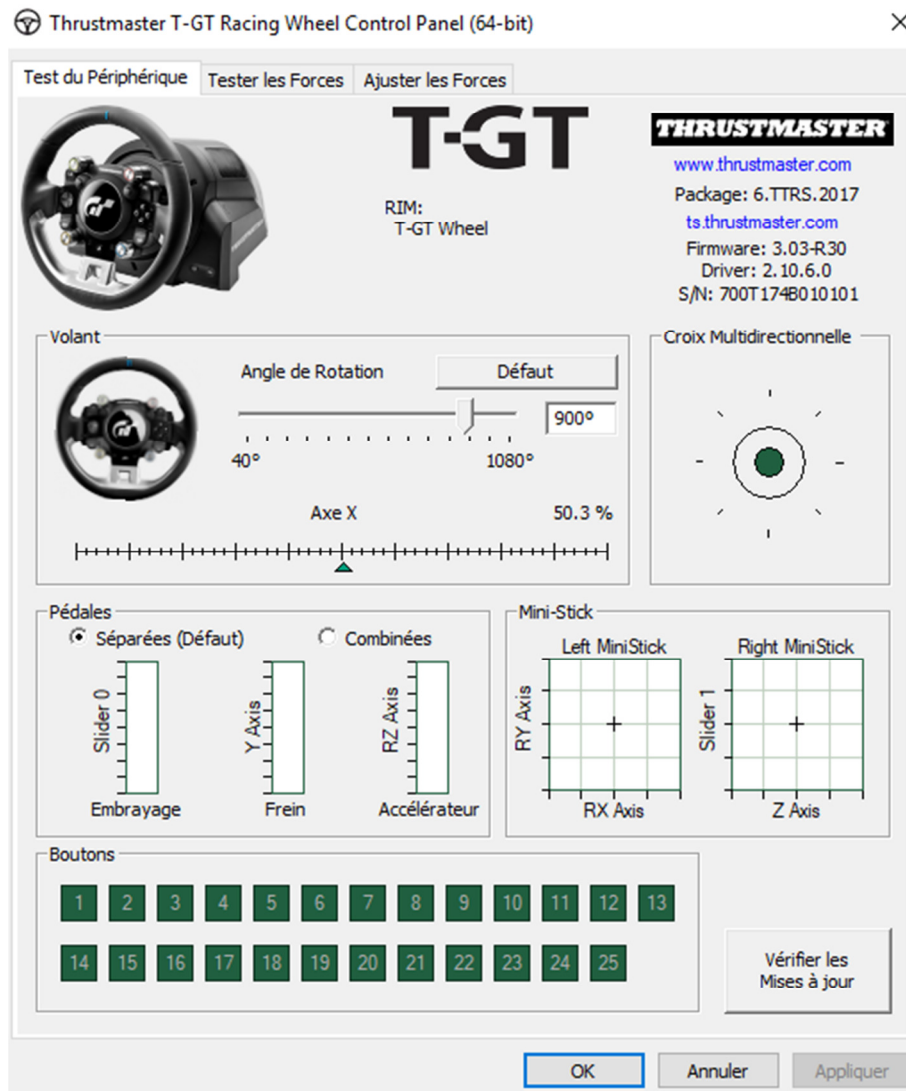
Thrustmaster T-GT Racing Wheel Control Panel (64-bit)

Test du Périphérique | Tester les Forces | Ajuster les Forces

T-GT

RIM:
T-GT Wheel

THRUSTMASTER
www.thrustmaster.com
Package: 6.TTRS.2017
ts.thrustmaster.com
Firmware: 3.03-R30
Driver: 2.10.6.0
S/N: 700T174B010101

Volant

Angle de Rotation

Défaut

900°

40°

1080°

Axe X

50.3 %

Croix Multidirectionnelle

Pédales

Séparées (Défaut)

Combinées

Slider 0

Y Axis

RZ Axis

Embrayage

Frein

Accélérateur

Mini-Stick

Left MiniStick

Right MiniStick

RY Axis

Slider 1

RX Axis

Z Axis

Boutons

| 1 | 2 | 3 | 4 | 5 | 6 | 7 | 8 | 9 | 10 | 11 | 12 | 13 |
|---|---|---|---|---|---|---|---|---|---|---|---|---|
| 14 | 15 | 16 | 17 | 18 | 19 | 20 | 21 | 22 | 23 | 24 | 25 | |

Vérifier les Mises à jour

OK

Annuler

Appliquer